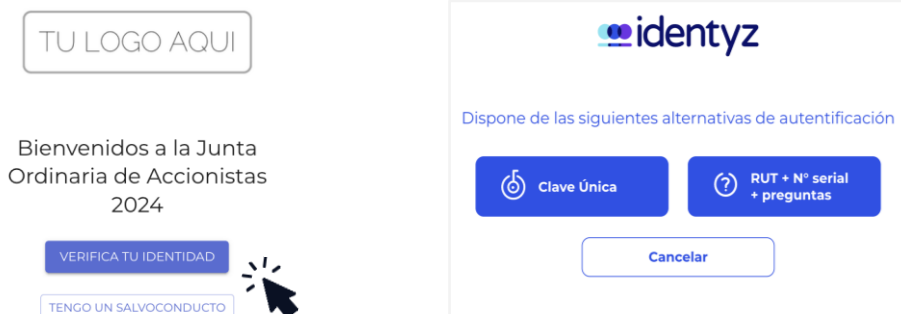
TU LOGO AQUI

Bienvenidos a la Junta Ordinaria de Accionistas 2024

VERIFICA TU IDENTIDAD

TENGO UN SALVOCONDUCTO

identyz

Dispone de las siguientes alternativas de autentificación

Clave Única

RUT + N° serial + preguntas

Cancelar